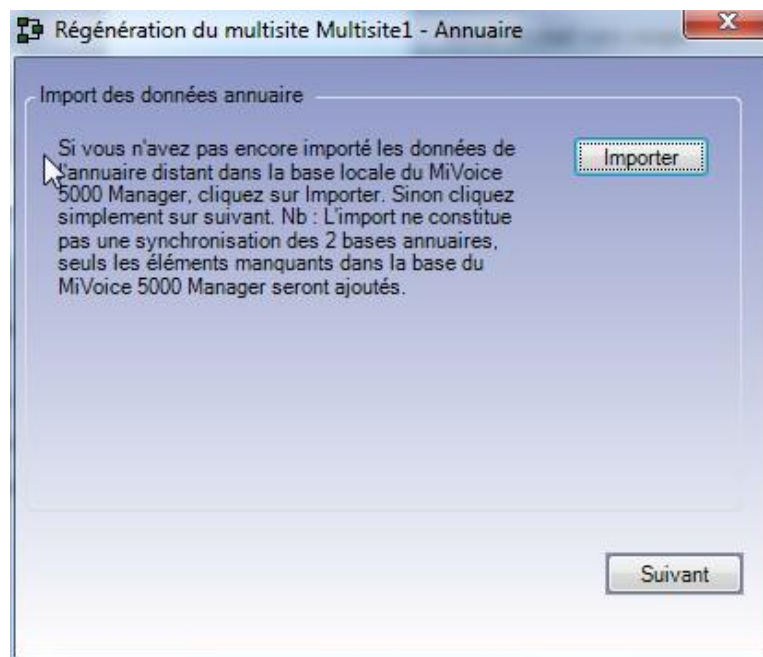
Régénération du multisite Multisite1 - Annuaire

Import des données annuaire

Si vous n'avez pas encore importé les données de l'annuaire distant dans la base locale du MiVoice 5000 Manager, cliquez sur Importer. Sinon cliquez simplement sur suivant. Nb : L'import ne constitue pas une synchronisation des 2 bases annuaires, seuls les éléments manquants dans la base du MiVoice 5000 Manager seront ajoutés.

Importer

Suivant